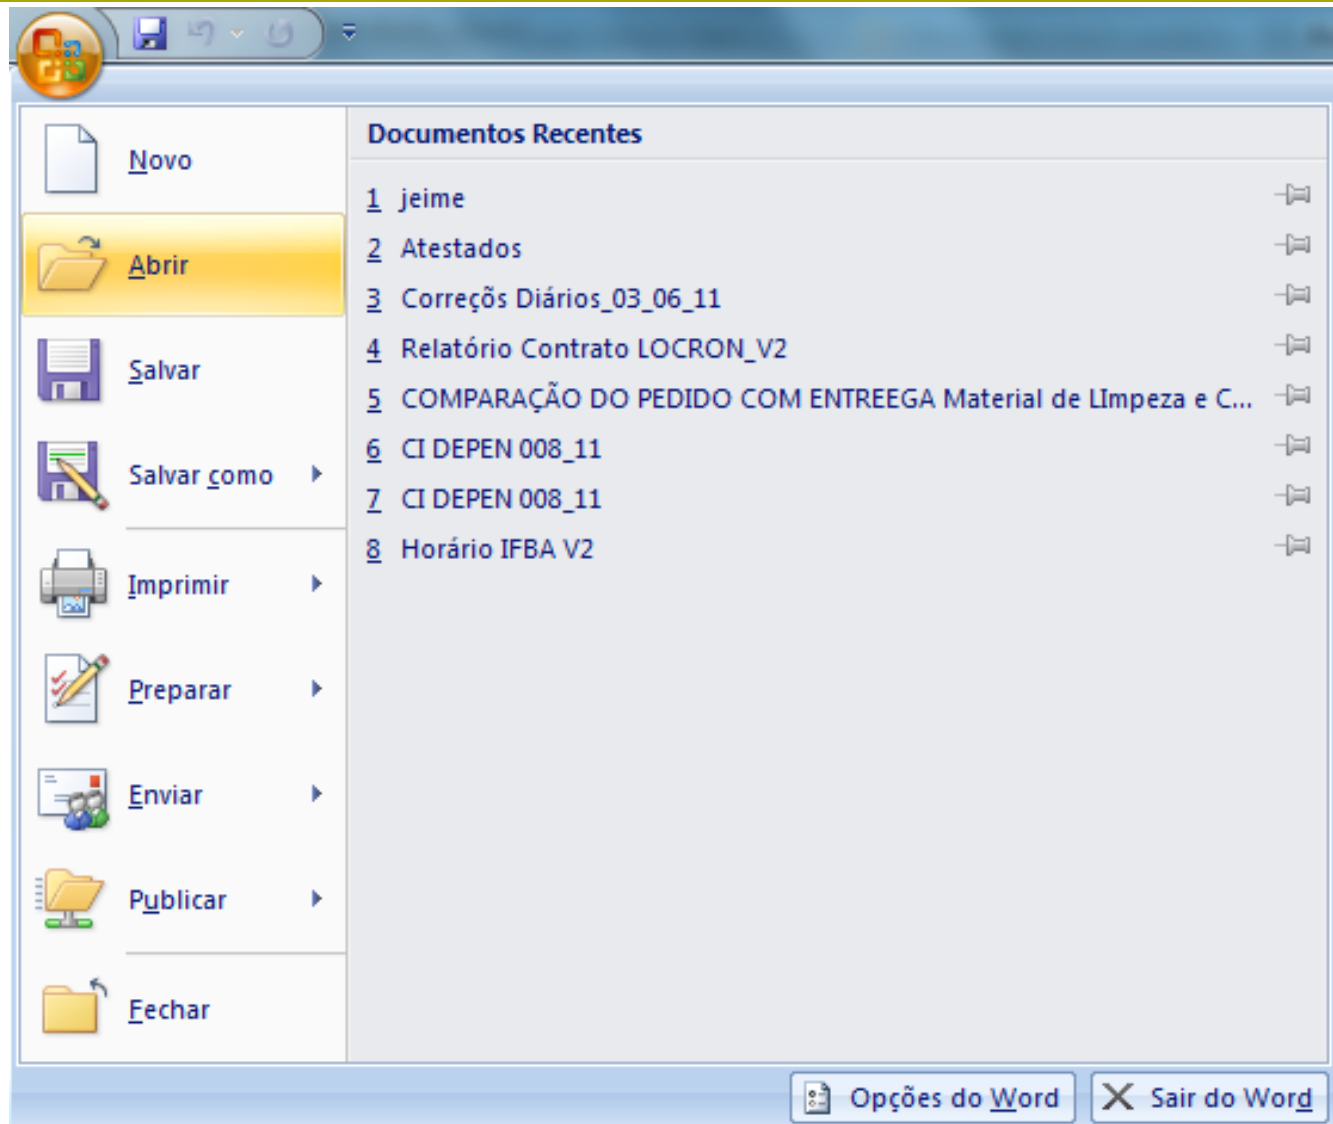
Novo

Abrir

Salvar

Salvar como

Imprimir

Preparar

Enviar

Publicar

Fechar

Documentos Recentes

1 jeime
2 Atestados
3 Correçõs Diários_03_06_11
4 Relatório Contrato LOCRON_V2
5 COMPARAÇÃO DO PEDIDO COM ENTREEGA Material de LImpeza e C...
6 CI DEPEN 008_11
7 CI DEPEN 008_11
8 Horário IFBA V2

Opções do Word
Sair do Word